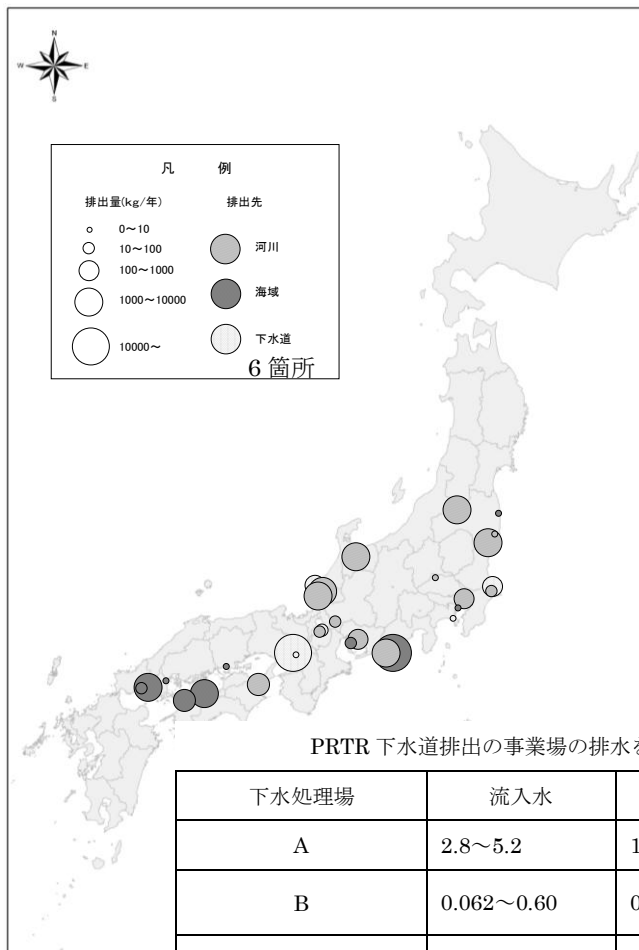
N
W E
S

凡　例

排出量(kg/年)
0～10
10～100
100～1000
1000～10000
10000～

排出先
河川
海域
下水道

6 箇所

PRTR 下水道排出の事業場の排水を

| 下水処理場 | 流入水 | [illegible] |
|---|---|---|
| A | 2.8～5.2 | 1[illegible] |
| B | 0.062～0.60 | 0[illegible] |